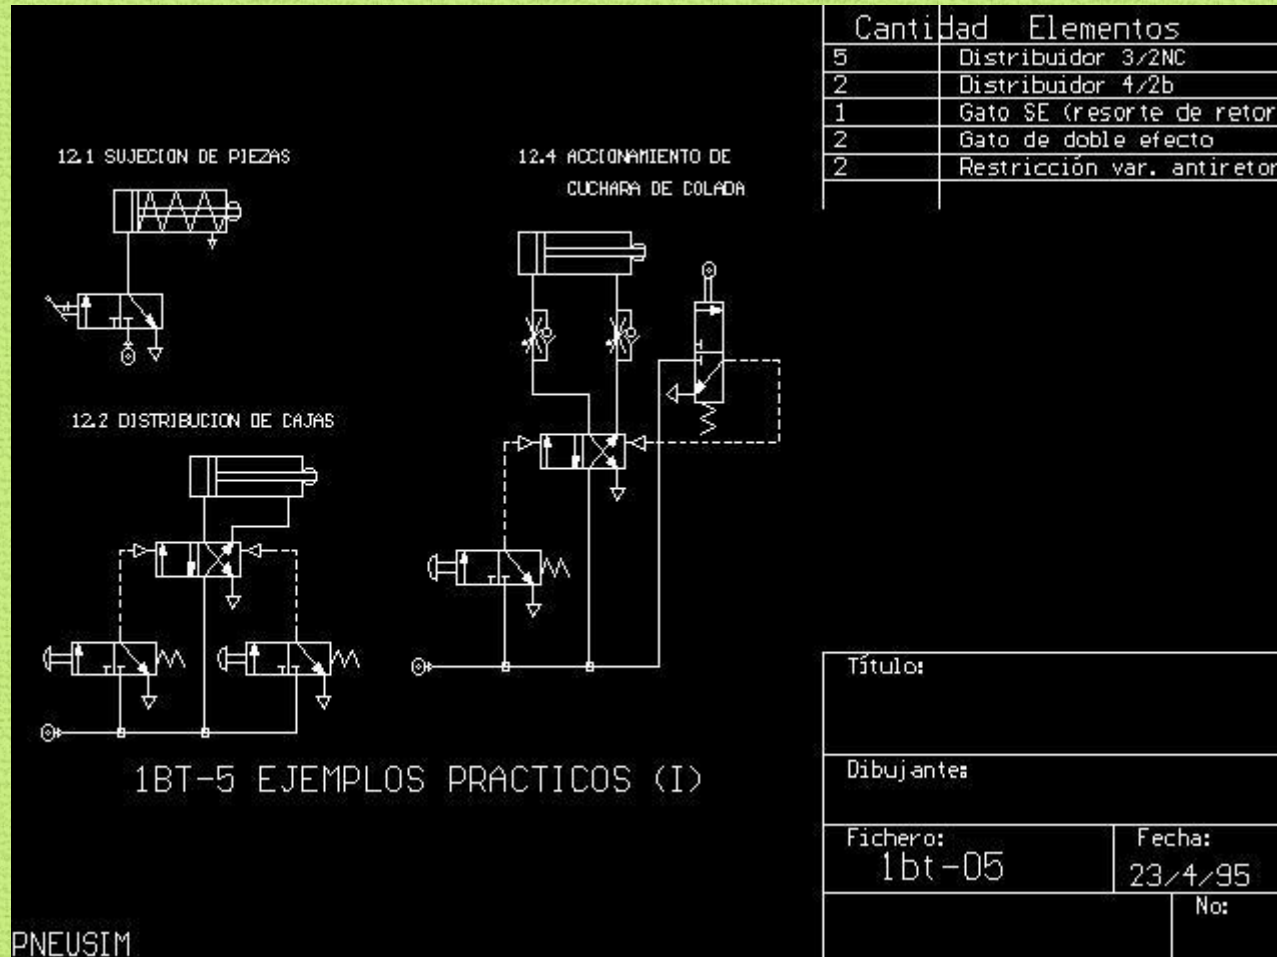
12.1 SUJECION DE PIEZAS

12.2 DISTRIBUCION DE CAJAS

12.4 ACCIONAMIENTO DE CUCHARA DE COLADA

| Cantidad | Elementos |
|---|---|
| 5 | Distribuidor 3/2NC |
| 2 | Distribuidor 4/2b |
| 1 | Gato SE (resorte de retor |
| 2 | Gato de doble efecto |
| 2 | Restricción var. antiretor |

1BT-5 EJEMPLOS PRACTICOS (I)

Título:

Dibujante:

Fichero:
1bt-05

Fecha:
23/4/95

No:

PNEUSIM